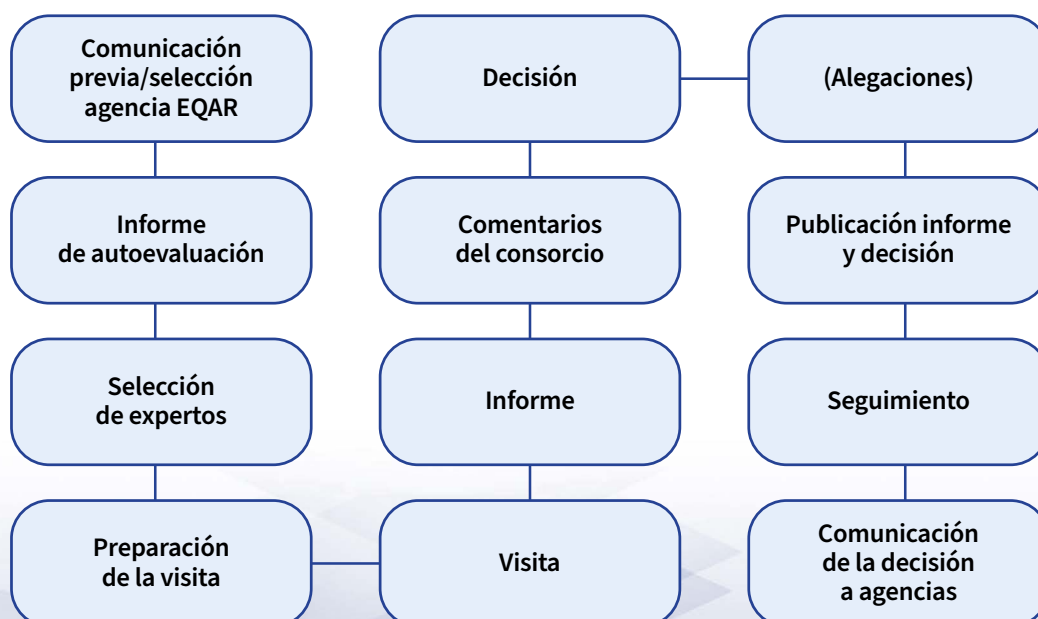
Comunicación previa/selección agencia EQAR

Informe de autoevaluación

Selección de expertos

Preparación de la visita

Visita

Informe

Comentarios del consorcio

Decisión

(Alegaciones)

Publicación informe y decisión

Seguimiento

Comunicación de la decisión a agencias